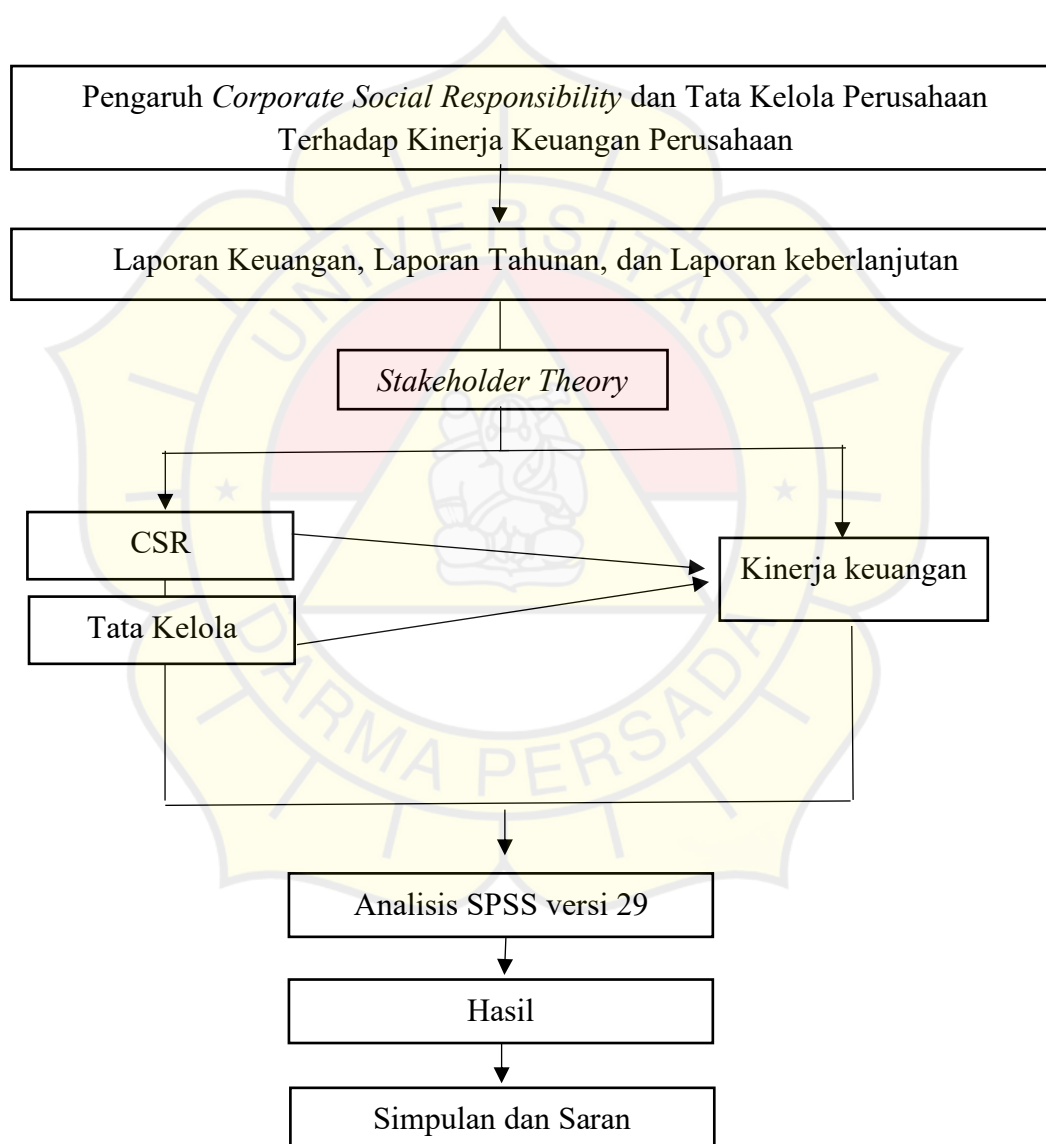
Pengaruh *Corporate Social Responsibility* dan Tata Kelola Perusahaan Terhadap Kinerja Keuangan Perusahaan

Laporan Keuangan, Laporan Tahunan, dan Laporan keberlanjutan

*Stakeholder Theory*

CSR

Tata Kelola

Kinerja keuangan

Analisis SPSS versi 29

Hasil

Simpulan dan Saran